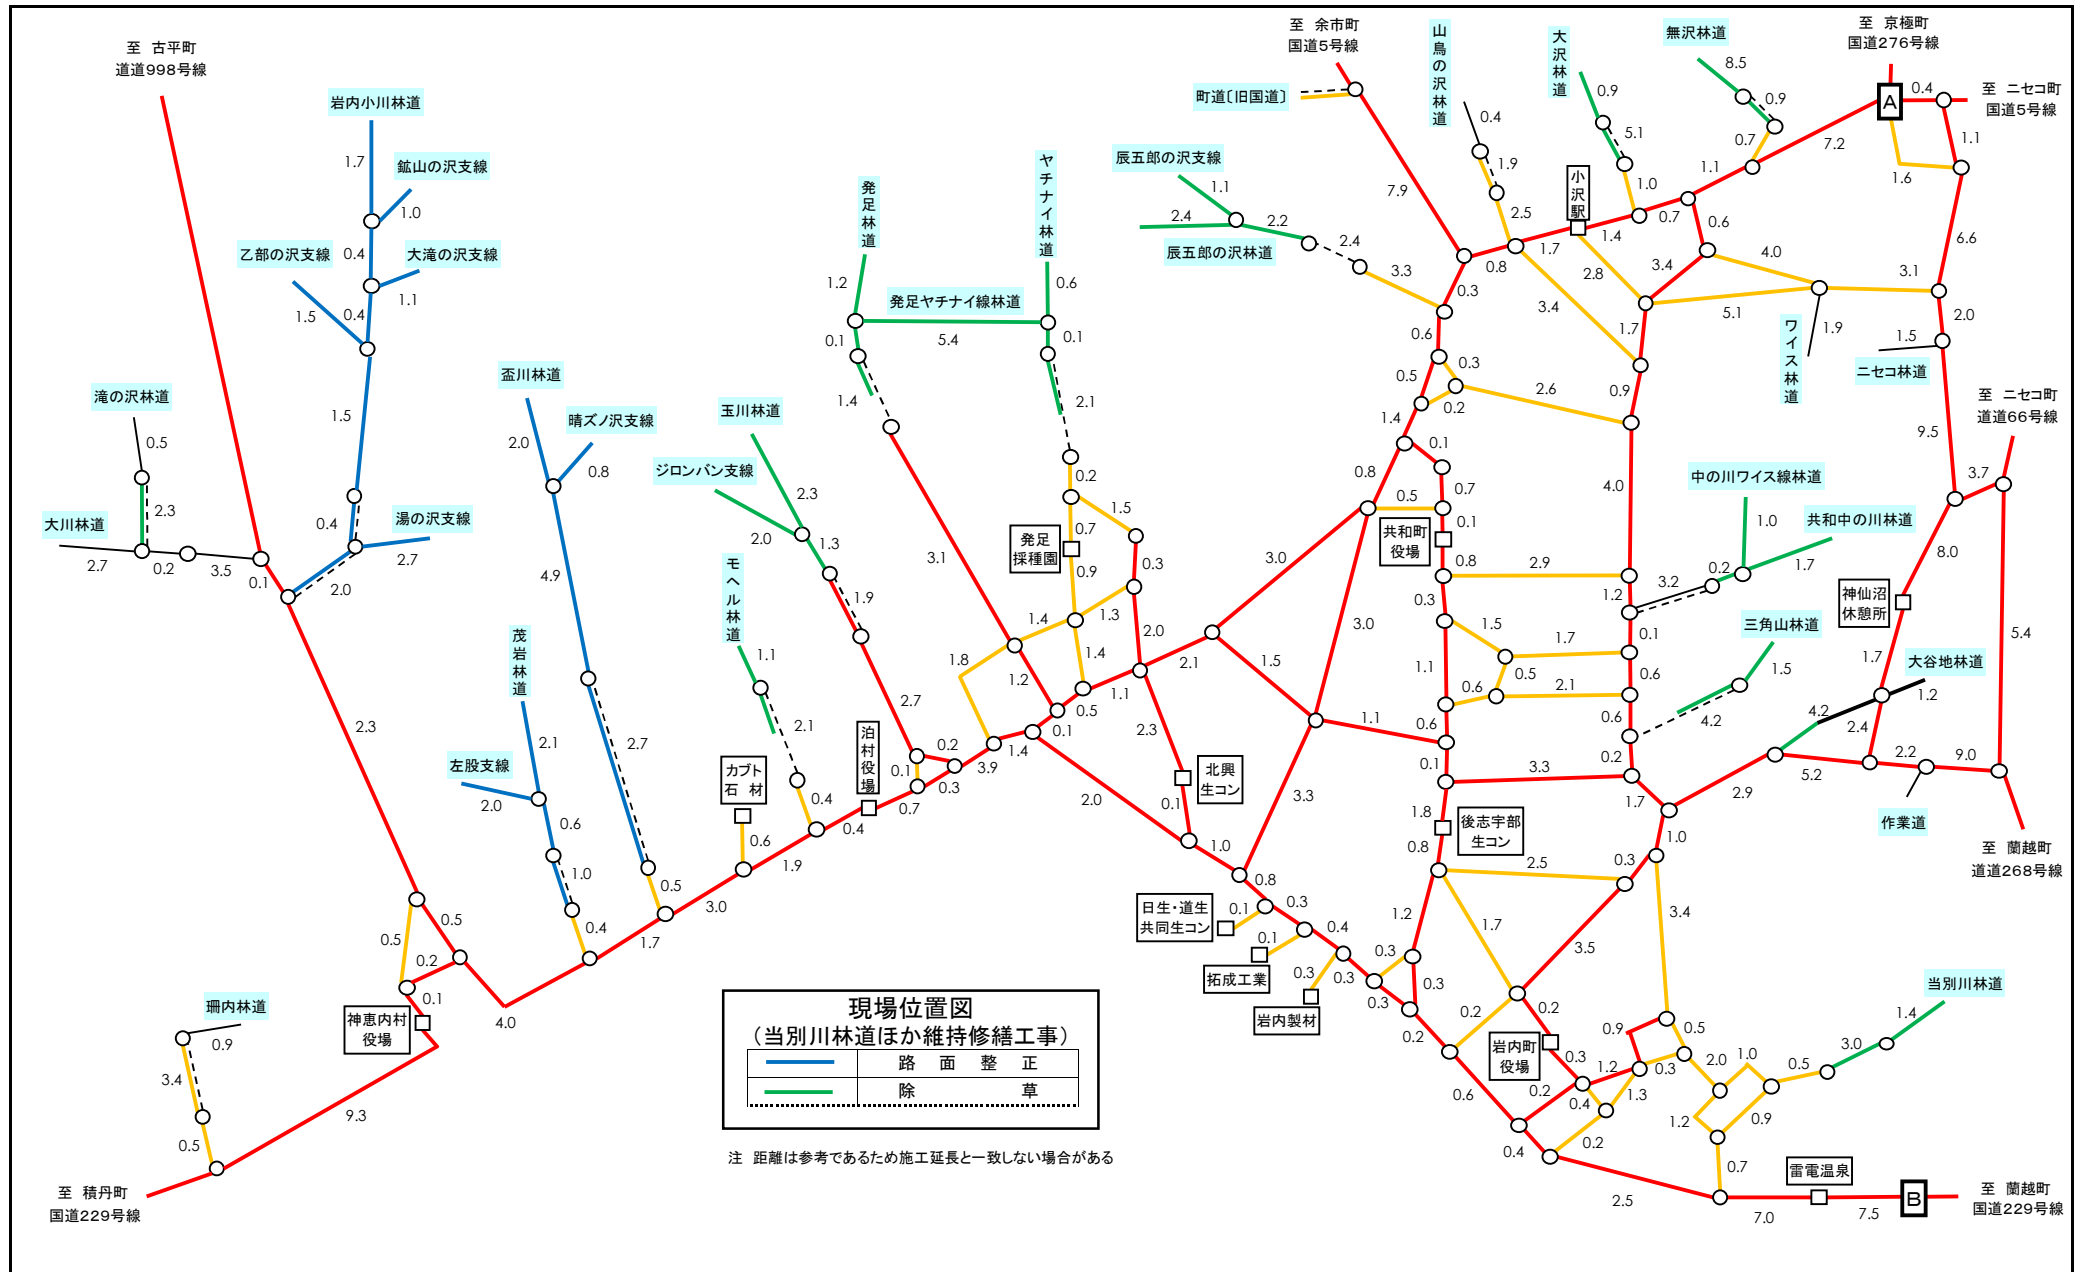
至 古平町
道道998号線

岩内小川林道
1.7
鉱山の沢支線
1.0
乙部の沢支線
0.4
大滝の沢支線
1.1
1.5
0.4
1.5
滝の沢林道
0.5
2.3
大川林道
2.7
0.2
3.5
0.1
0.4
湯の沢支線
2.7
2.0
2.3
盃川林道
2.0
晴ズノ沢支線
0.8
4.9
茂岩林道
2.1
2.7
左股支線
2.0
0.6
1.0
0.4
0.5
1.7
0.5
0.5
0.2
0.1
神恵内村役場
4.0
柵内林道
0.9
3.4
0.5
9.3
至 積丹町
国道229号線

玉川林道
ジロンバン支線
2.3
2.0
1.3
1.9
モヘル林道
1.1
2.1
0.4
カブト石材
0.6
1.9
3.0
泊村役場
2.7
0.1
0.2
0.3
0.4
0.7
発足林道
1.2
0.1
1.4
発足ヤチナイ線林道
5.4
ヤチナイ林道
0.6
0.1
2.1
0.2
1.5
0.7
発足採種園
0.9
0.3
1.3
1.4
3.1
1.8
1.2
1.4
1.1
0.5
3.9
1.4
0.1
2.0
2.0
2.1
2.3
1.5
0.1
北興生コン
1.0
3.0
3.0
3.3
0.8

辰五郎の沢支線
1.1
2.4
2.2
辰五郎の沢林道
2.4
3.3
町道(旧国道)
至 余市町
国道5号線
7.9
山鳥の沢林道
0.4
1.9
2.5
0.8
1.7
大沢林道
0.9
5.1
1.0
小沢駅
1.4
0.7
0.3
0.6
3.4
2.8
1.7
0.5
0.3
0.2
2.6
0.9
1.4
0.1
0.8
0.5
0.7
0.1
共和町役場
0.8
2.9
0.3
1.5
1.7
1.1
0.5
0.6
2.1
0.6
1.1
0.1
3.3
1.8
後志宇部生コン
0.8
2.5
0.3
1.7
1.2
3.5
日生・道生共同生コン
0.1
0.3
0.1
0.4
拓成工業
0.3
0.3
0.3
岩内製材
0.3
0.3
0.2
0.2
0.2
岩内町役場
0.3
0.6
0.2
0.4
0.4
0.2

無沢林道
8.5
0.9
0.7
1.1
7.2
至 京極町
国道276号線
0.4
至 ニセコ町
国道5号線
1.1
1.6
6.6
0.6
4.0
3.4
5.1
3.1
ワイス林道
1.9
2.0
1.5
ニセコ林道
9.5
4.0
中の川ワイス線林道
1.0
共和中の川林道
0.2
1.7
3.2
1.2
0.1
0.6
三角山林道
1.5
4.2
0.6
0.2
1.7
1.0
2.9
神仙沼休憩所
8.0
3.7
至 ニセコ町
道道66号線
5.4
大谷地林道
1.7
1.2
4.2
2.4
5.2
2.2
9.0
作業道
至 蘭越町
道道268号線
3.4
当別川林道
1.4
3.0
0.5
0.9
0.5
1.2
0.3
2.0
1.0
1.3
0.9
1.2
0.7
2.5
7.0
雷電温泉
7.5
至 蘭越町
国道229号線
A
B

現場位置図
(当別川林道ほか維持修繕工事)
| | |
|---|---|
| | 路 面 整 正 |
| | 除 草 |

注 距離は参考であるため施工延長と一致しない場合がある